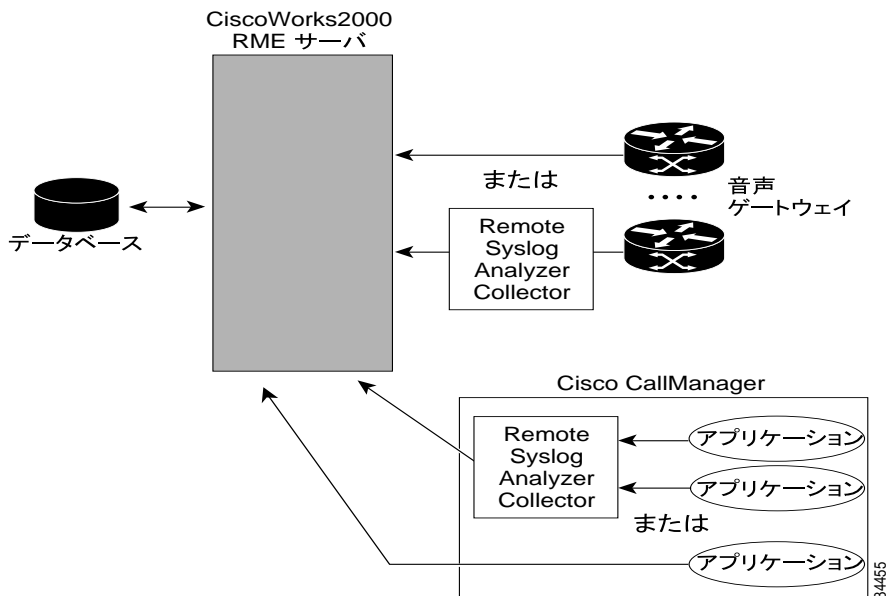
CiscoWorks2000
RME サーバ

データベース

または

音声
ゲートウェイ

Remote
Syslog
Analyzer
Collector

Cisco CallManager

Remote
Syslog
Analyzer
Collector

アプリケーション

アプリケーション

または

アプリケーション

34455